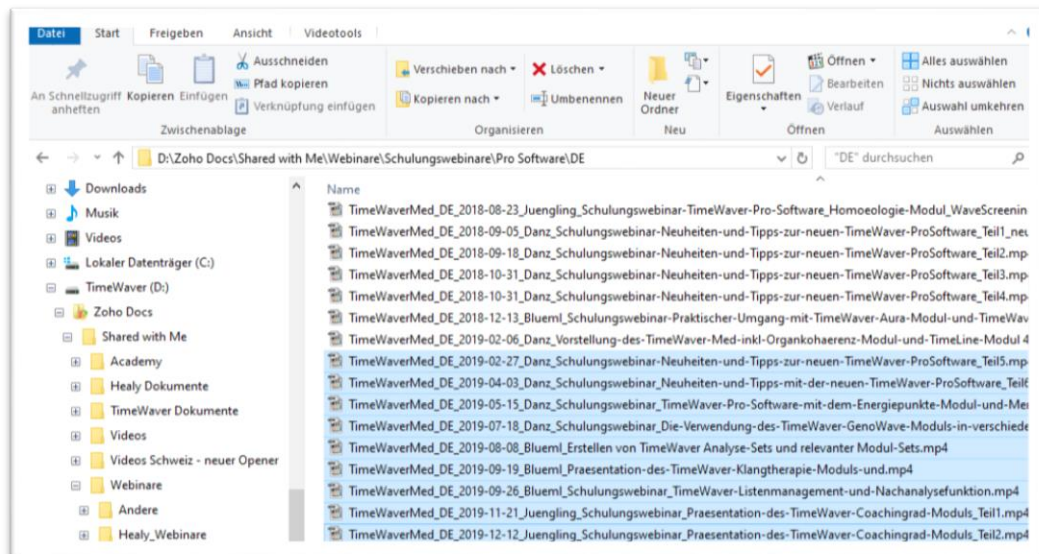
Datei Start Freigeben Ansicht Videotools

An Schnellzugriff anheften
Kopieren
Einfügen
Ausschneiden
Pfad kopieren
Verknüpfung einfügen
Zwischenablage

Verschieben nach
Kopieren nach
Löschen
Umbenennen
Organisieren

Neuer Ordner
Neu

Eigenschaften
Öffnen
Bearbeiten
Verlauf
Öffnen

Alles auswählen
Nichts auswählen
Auswahl umkehren
Auswählen

D:\Zoho Docs\Shared with Me\Webinare\Schulungswebinare\Pro Software\DE

"DE" durchsuchen

Downloads
Musik
Videos
Lokaler Datenträger (C:)
TimeWaver (D:)
Zoho Docs
Shared with Me
Academy
Healy Dokumente
TimeWaver Dokumente
Videos
Videos Schweiz - neuer Opener
Webinare
Andere
Healy_Webinare

Name
TimeWaverMed_DE_2018-08-23_Juengling_Schulungswebinar-TimeWaver-Pro-Software_Homoeologie-Modul_WaveScreenin
TimeWaverMed_DE_2018-09-05_Danz_Schulungswebinar-Neuheiten-und-Tipps-zur-neuen-TimeWaver-ProSoftware_Teil1_neu
TimeWaverMed_DE_2018-09-18_Danz_Schulungswebinar-Neuheiten-und-Tipps-zur-neuen-TimeWaver-ProSoftware_Teil2.mp
TimeWaverMed_DE_2018-10-31_Danz_Schulungswebinar-Neuheiten-und-Tipps-zur-neuen-TimeWaver-ProSoftware_Teil3.mp
TimeWaverMed_DE_2018-10-31_Danz_Schulungswebinar-Neuheiten-und-Tipps-zur-neuen-TimeWaver-ProSoftware_Teil4.mp
TimeWaverMed_DE_2018-12-13_Blueml_Schulungswebinar-Praktischer-Umgang-mit-TimeWaver-Aura-Modul-und-TimeWav
TimeWaverMed_DE_2019-02-06_Danz_Vorstellung-des-TimeWaver-Med-inkl-Organkohaerenz-Modul-und-TimeLine-Modul 4
TimeWaverMed_DE_2019-02-27_Danz_Schulungswebinar-Neuheiten-und-Tipps-zur-neuen-TimeWaver-ProSoftware_Teil5.mp
TimeWaverMed_DE_2019-04-03_Danz_Schulungswebinar_Neuheiten-und-Tipps-mit-der-neuen-TimeWaver-ProSoftware_Teil6
TimeWaverMed_DE_2019-05-15_Danz_Schulungswebinar_TimeWaver-Pro-Software-mit-dem-Energiepunkte-Modul-und-Me
TimeWaverMed_DE_2019-07-18_Danz_Schulungswebinar_Die-Verwendung-des-TimeWaver-GenoWave-Moduls-in-verschiede
TimeWaverMed_DE_2019-08-08_Blueml_Erstellen von TimeWaver Analyse-Sets und relevanter Modul-Sets.mp4
TimeWaverMed_DE_2019-09-19_Blueml_Praesentation-des-TimeWaver-Klangtherapie-Moduls-und.mp4
TimeWaverMed_DE_2019-09-26_Blueml_Schulungswebinar_TimeWaver-Listenmanagement-und-Nachanalysefunktion.mp4
TimeWaverMed_DE_2019-11-21_Juengling_Schulungswebinar_Praesentation-des-TimeWaver-Coachingrad-Moduls_Teil1.mp4
TimeWaverMed_DE_2019-12-12_Juengling_Schulungswebinar_Praesentation-des-TimeWaver-Coachingrad-Moduls_Teil2.mp4